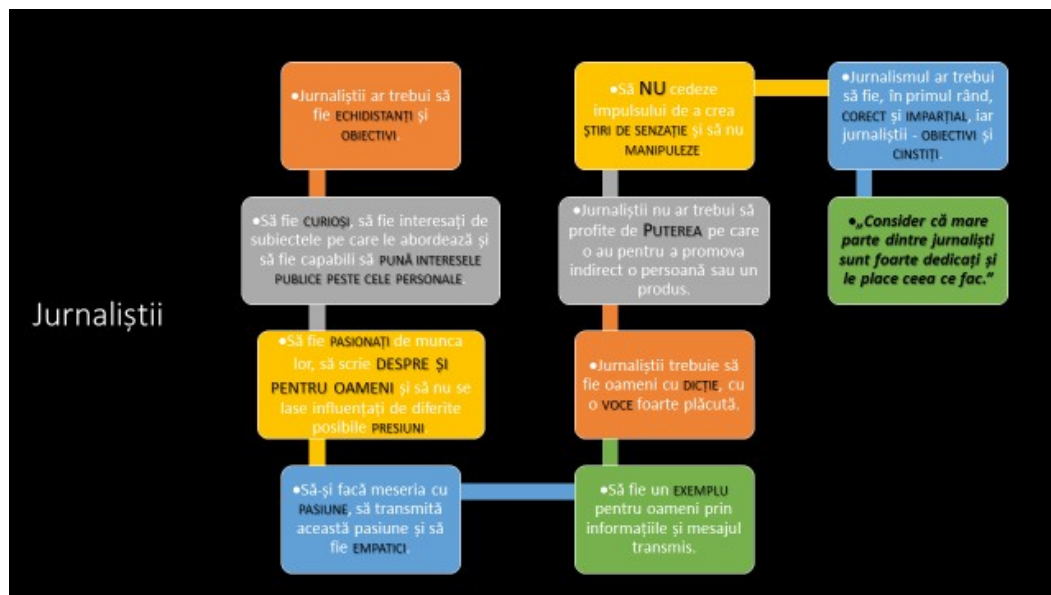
Jurnaliștii

•Jurnaliștii ar trebui să fie ECHIDISTANȚI și OBIECTIVI.

•Să fie CURIOȘI, să fie interesați de subiectele pe care le abordează și să fie capabili să PUNĂ INTERESELE PUBLICE PESTE CELE PERSONALE.

•Să fie PASIONAȚI de munca lor, să scrie DESPRE ȘI PENTRU OAMENI și să nu se lase influențați de diferite posibile PRESIUNI.

•Să-și facă meseria cu PASIUNE, să transmită această pasiune și să fie EMPATICI.

•Să fie un EXEMPLU pentru oameni prin informațiile și mesajul transmis.

•Jurnaliștii trebuie să fie oameni cu DICȚIE, cu o VOCE foarte plăcută.

•Jurnaliștii nu ar trebui să profite de PUTEREA pe care o au pentru a promova indirect o persoană sau un produs.

•Să NU cedeze impulsului de a crea ȘTIRI DE SENZAȚIE și să nu MANIPULEZE.

•Jurnalismul ar trebui să fie, în primul rând, CORECT și IMPARȚIAL, iar jurnaliștii - OBIECTIVI și CINSTIȚI.

•„Consider că mare parte dintre jurnaliști sunt foarte dedicați și le place ceea ce fac."